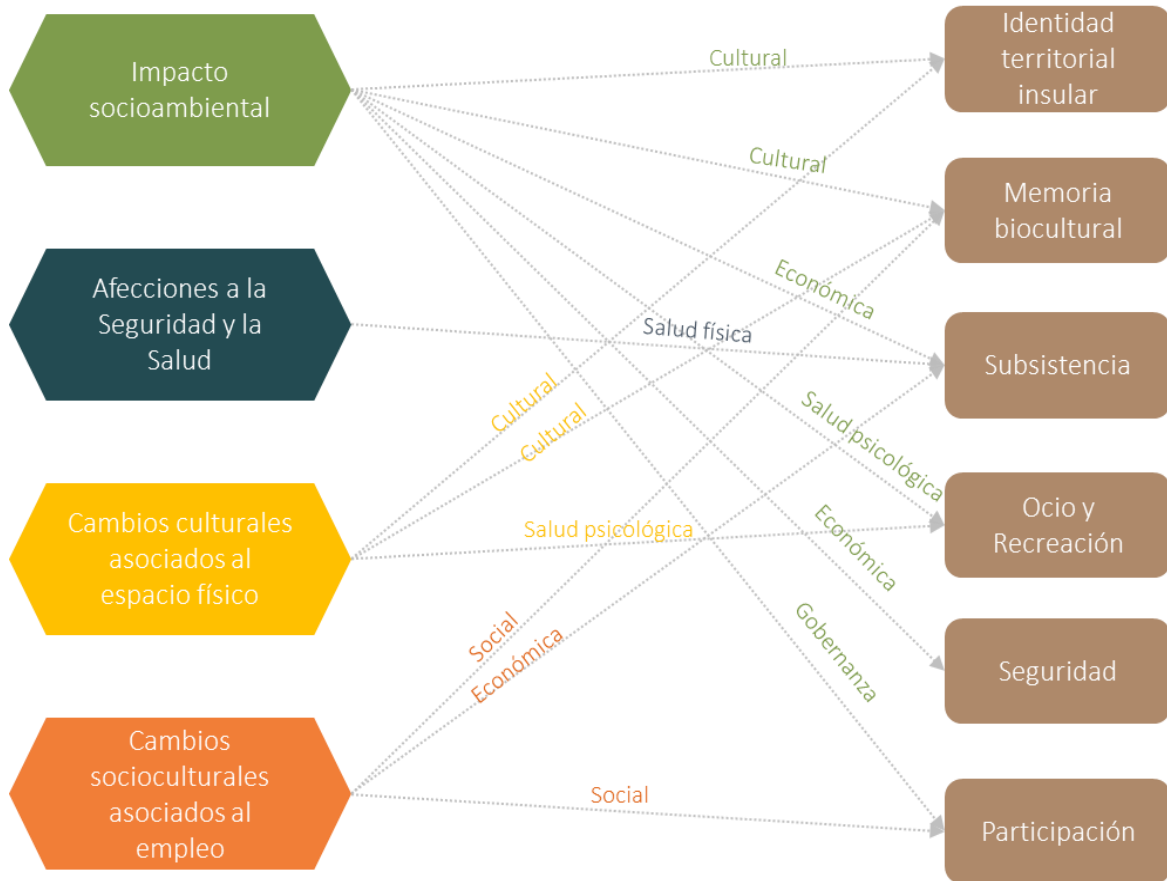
Impacto socioambiental

Afecciones a la Seguridad y la Salud

Cambios culturales asociados al espacio físico

Cambios socioculturales asociados al empleo

Cultural

Cultural

Económica

Salud física

Salud psicológica

Económica

Gobernanza

Cultural

Cultural

Salud psicológica

Social

Económica

Social

Identidad territorial insular

Memoria biocultural

Subsistencia

Ocio y Recreación

Seguridad

Participación